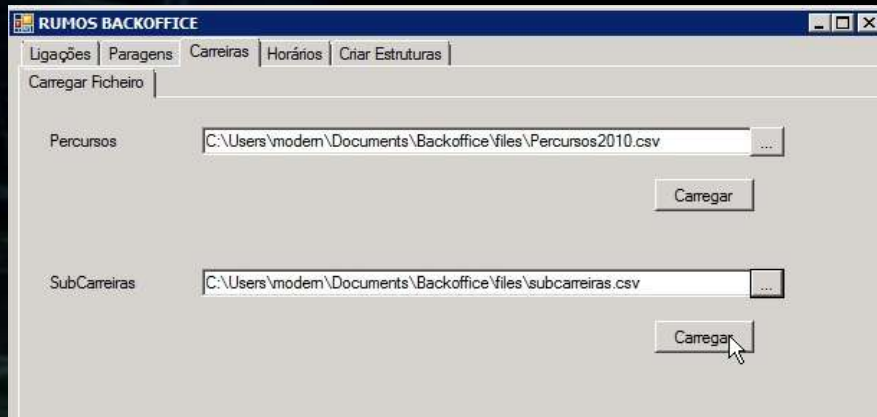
RUMOS BACKOFFICE

Ligações | Paragens | Carreiras | Horários | Criar Estruturas

Carregar Ficheiro

Percursos C:\Users\modern\Documents\Backoffice\files\Percursos2010.csv ...

Carregar

SubCarreiras C:\Users\modern\Documents\Backoffice\files\subcarreiras.csv ...

Carregar